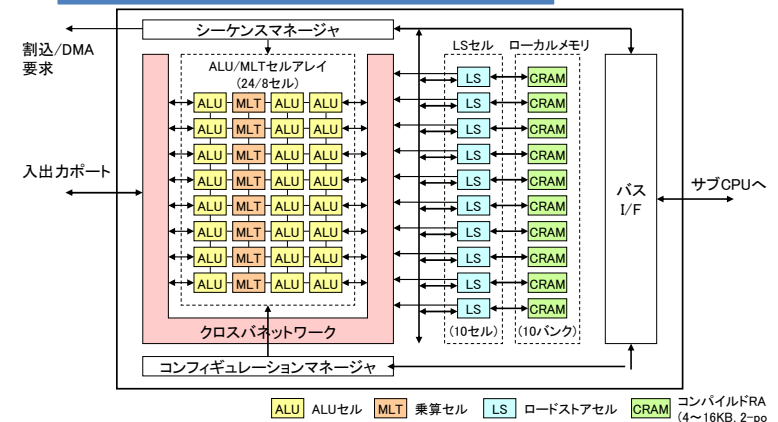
シーケンスマネージャ

割込/DMA 要求

ALU/MLTセルアレイ (24/8セル)

LSセル

ローカルメモリ

ALU MLT ALU ALU
ALU MLT ALU ALU
ALU MLT ALU ALU
ALU MLT ALU ALU
ALU MLT ALU ALU
ALU MLT ALU ALU
ALU MLT ALU ALU
ALU MLT ALU ALU

LS CRAM
LS CRAM
LS CRAM
LS CRAM
LS CRAM
LS CRAM
LS CRAM
LS CRAM
LS CRAM
LS CRAM

入出力ポート

バス I/F

サブCPUへ

クロスバネットワーク

(10セル)

(10バンク)

コンフィギュレーションマネージャ

ALU ALUセル MLT 乗算セル LS ロードストアセル CRAM コンパイルドRA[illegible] (4～16KB, 2-po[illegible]